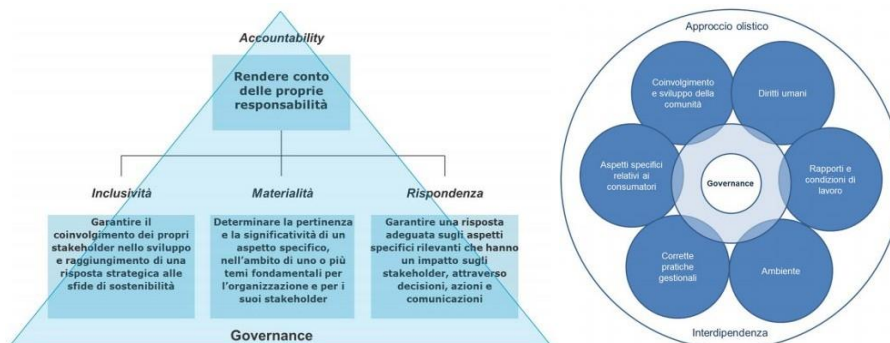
Accountability

Rendere conto delle proprie responsabilità

Inclusività

Garantire il coinvolgimento dei propri stakeholder nello sviluppo e raggiungimento di una risposta strategica alle sfide di sostenibilità

Materialità

Determinare la pertinenza e la significatività di un aspetto specifico, nell'ambito di uno o più temi fondamentali per l'organizzazione e per i suoi stakeholder

Rispondenza

Garantire una risposta adeguata sugli aspetti specifici rilevanti che hanno un impatto sugli stakeholder, attraverso decisioni, azioni e comunicazioni

Governance

Approccio olistico

Coinvolgimento e sviluppo della comunità

Diritti umani

Aspetti specifici relativi ai consumatori

Governance

Rapporti e condizioni di lavoro

Corrette pratiche gestionali

Ambiente

Interdipendenza